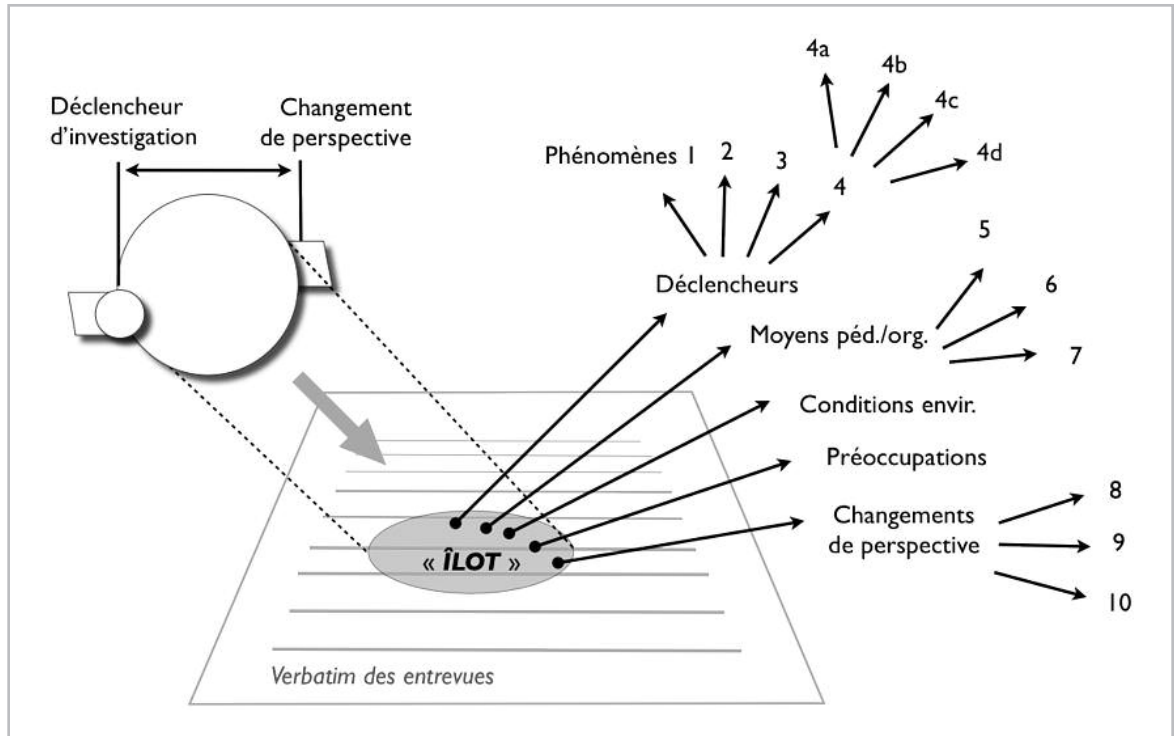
Déclencheur d'investigation

Changement de perspective

4a
4b
4c
4d

Phénomènes 1
2
3
4

Déclencheurs

5
6
7

Moyens péd./org.

Conditions envir.

Préoccupations

Changements de perspective

8
9
10

« ÎLOT »

Verbatim des entrevues